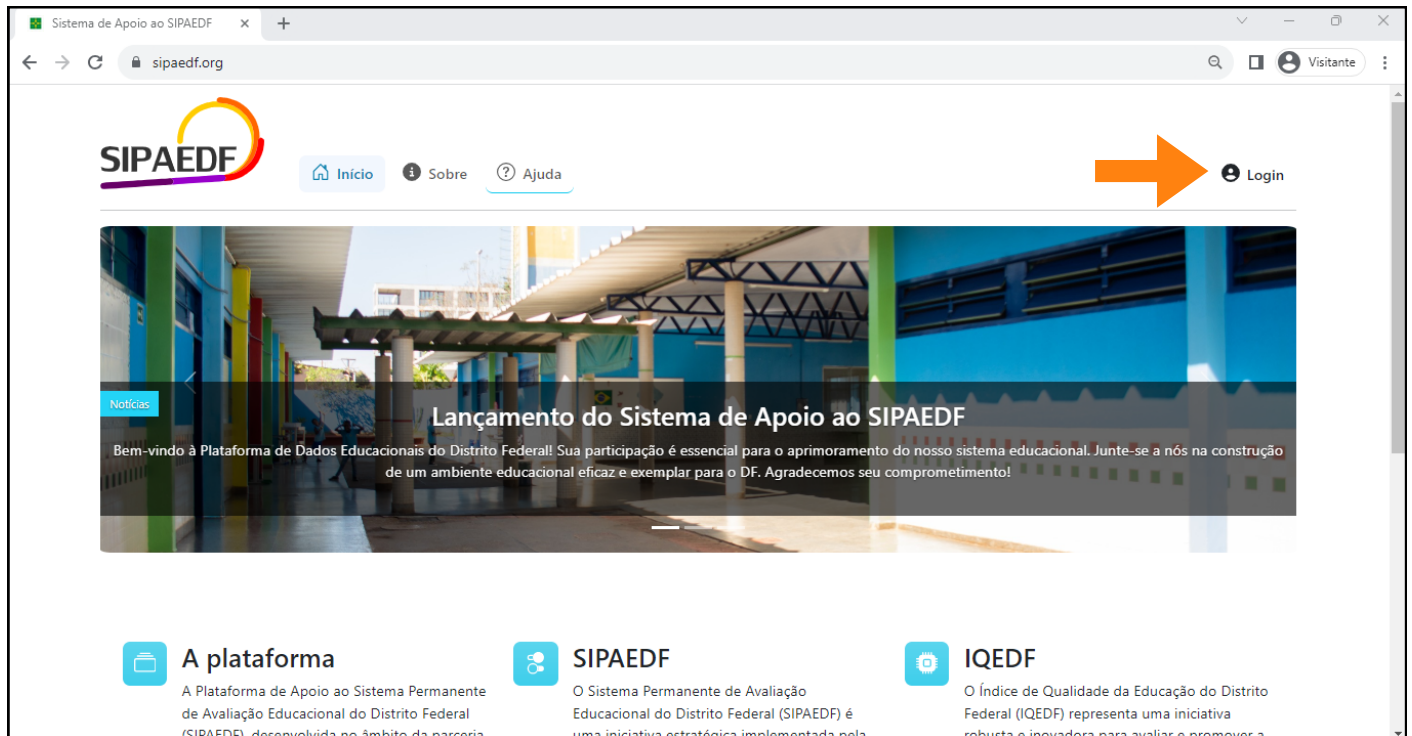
Sistema de Apoio ao SIPAEDF ×

sipaedf.org

Visitante

SIPAEDF

Início Sobre Ajuda

Login

Notícias

Lançamento do Sistema de Apoio ao SIPAEDF

Bem-vindo à Plataforma de Dados Educacionais do Distrito Federal! Sua participação é essencial para o aprimoramento do nosso sistema educacional. Junte-se a nós na construção de um ambiente educacional eficaz e exemplar para o DF. Agradecemos seu comprometimento!

A plataforma

A Plataforma de Apoio ao Sistema Permanente de Avaliação Educacional do Distrito Federal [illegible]

SIPAEDF

O Sistema Permanente de Avaliação Educacional do Distrito Federal (SIPAEDF) é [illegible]

IQEDF

O Índice de Qualidade da Educação do Distrito Federal (IQEDF) representa uma iniciativa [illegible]